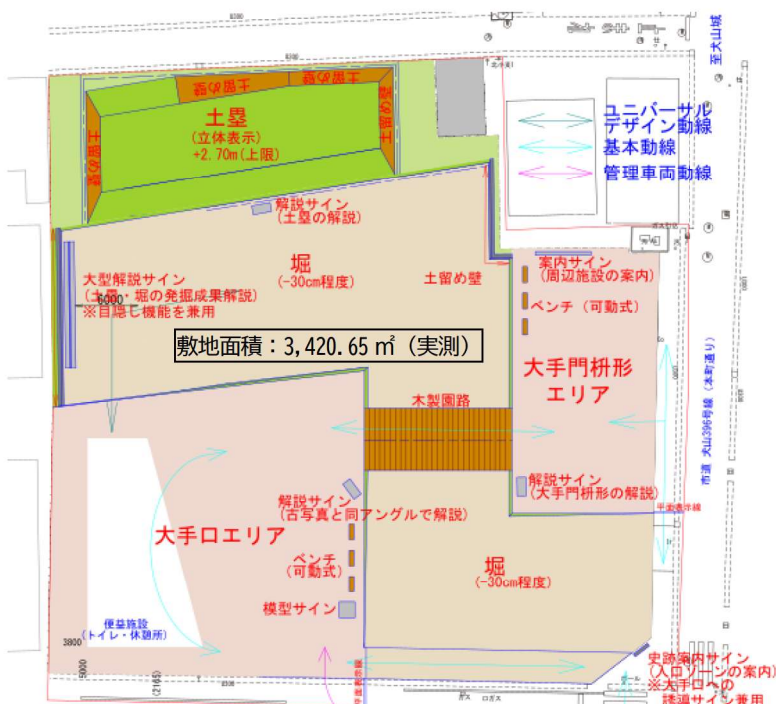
至犬山城

土留め壁

土留め壁

土留め壁

土留め壁

土塁
（立体表示）
+2.70m（上限）

ユニバーサルデザイン動線
基本動線
管理車両動線

解説サイン
（土塁の解説）

堀
（-30cm程度）

土留め壁

案内サイン
（周辺施設の案内）

ベンチ（可動式）

大型解説サイン
（土塁・堀の発掘成果解説）
※目隠し機能を兼用

6000

敷地面積：3,420.65 ㎡（実測）

大手門枡形エリア

木製園路

市道 犬山396号線（本町通り）

解説サイン
（大手門枡形の解説）

解説サイン
（古写真と同アングルで解説）

大手口エリア

ベンチ
（可動式）

堀
（-30cm程度）

模型サイン

便益施設
（トイレ・休憩所）

3800

5000

史跡案内サイン
（エリアゾーンの案内）
※大手口への誘導サイン兼用